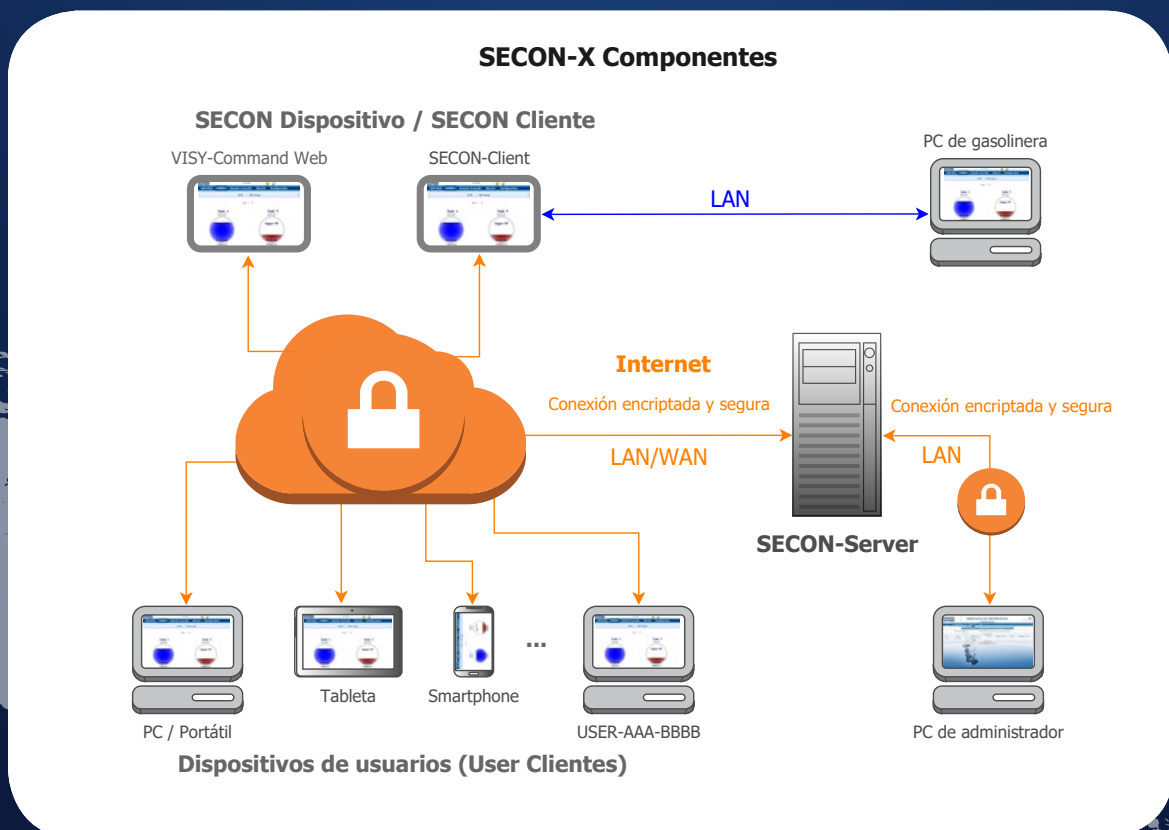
SECON-X Componentes

SECON Dispositivo / SECON Cliente

VISY-Command Web

SECON-Client

PC de gasolinera

LAN

Internet

Conexión encriptada y segura

LAN/WAN

Conexión encriptada y segura

LAN

SECON-Server

...

PC / Portátil

Tableta

Smartphone

USER-AAA-BBBB

PC de administrador

Dispositivos de usuarios (User Clientes)